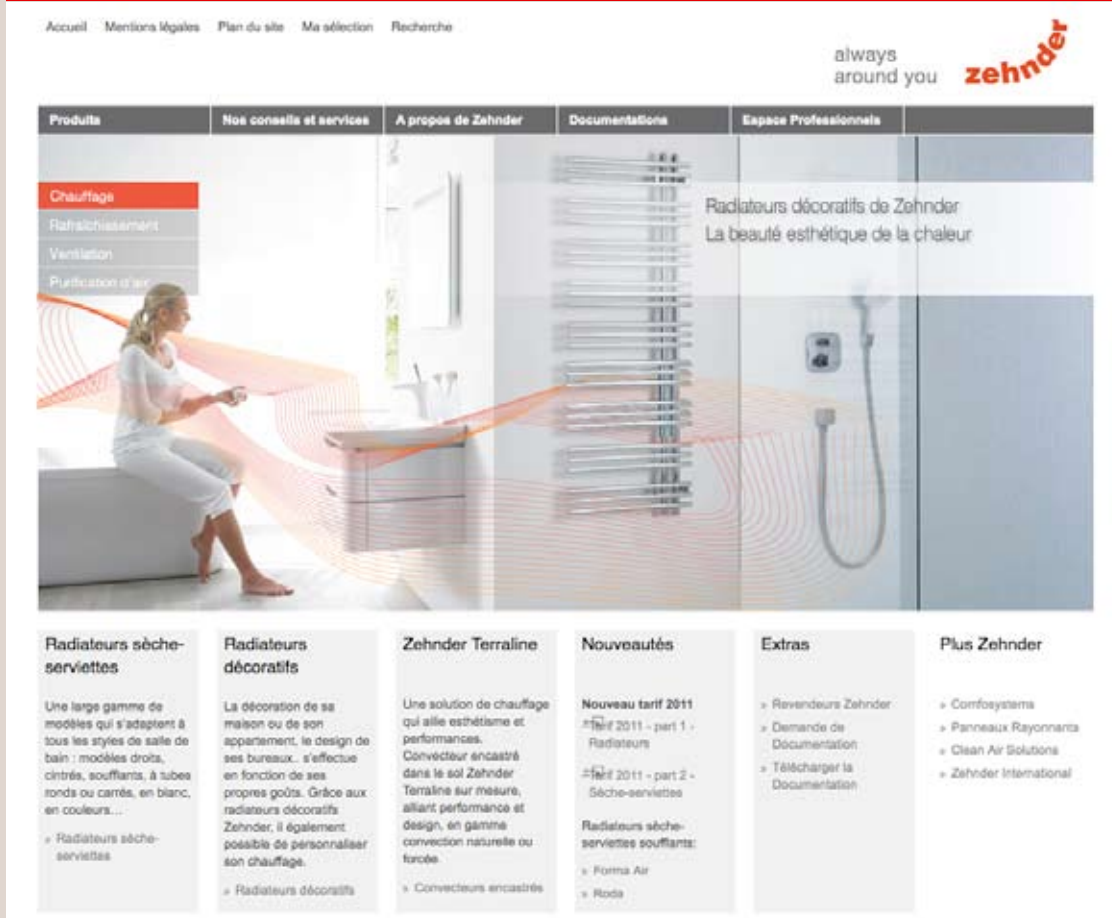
Accueil Mentions légales Plan du site Ma sélection Recherche

always around you zehnder

Produits | Nos conseils et services | A propos de Zehnder | Documentations | Espace Professionnels

Chauffage
Rafraîchissement
Ventilation
Purification d'air

Radiateurs décoratifs de Zehnder
La beauté esthétique de la chaleur

Radiateurs sèche-serviettes

Une large gamme de modèles qui s'adaptent à tous les styles de salle de bain : modèles droits, cintrés, soufflants, à tubes ronds ou carrés, en blanc, en couleurs…

» Radiateurs sèche-serviettes

Radiateurs décoratifs

La décoration de sa maison ou de son appartement, le design de ses bureaux.. s'effectue en fonction de ses propres goûts. Grâce aux radiateurs décoratifs Zehnder, il également possible de personnaliser son chauffage.

» Radiateurs décoratifs

Zehnder Terraline

Une solution de chauffage qui allie esthétisme et performances. Convecteur encastré dans le sol Zehnder Terraline sur mesure, alliant performance et design, en gamme convection naturelle ou forcée.

» Convecteurs encastrés

Nouveautés

Nouveau tarif 2011
Tarif 2011 - part 1 - Radiateurs

Tarif 2011 - part 2 - Sèche-serviettes

Radiateurs sèche-serviettes soufflants:

» Forma Air
» Roda

Extras

» Revendeurs Zehnder
» Demande de Documentation
» Télécharger la Documentation

Plus Zehnder

» Comfosystems
» Panneaux Rayonnants
» Clean Air Solutions
» Zehnder International